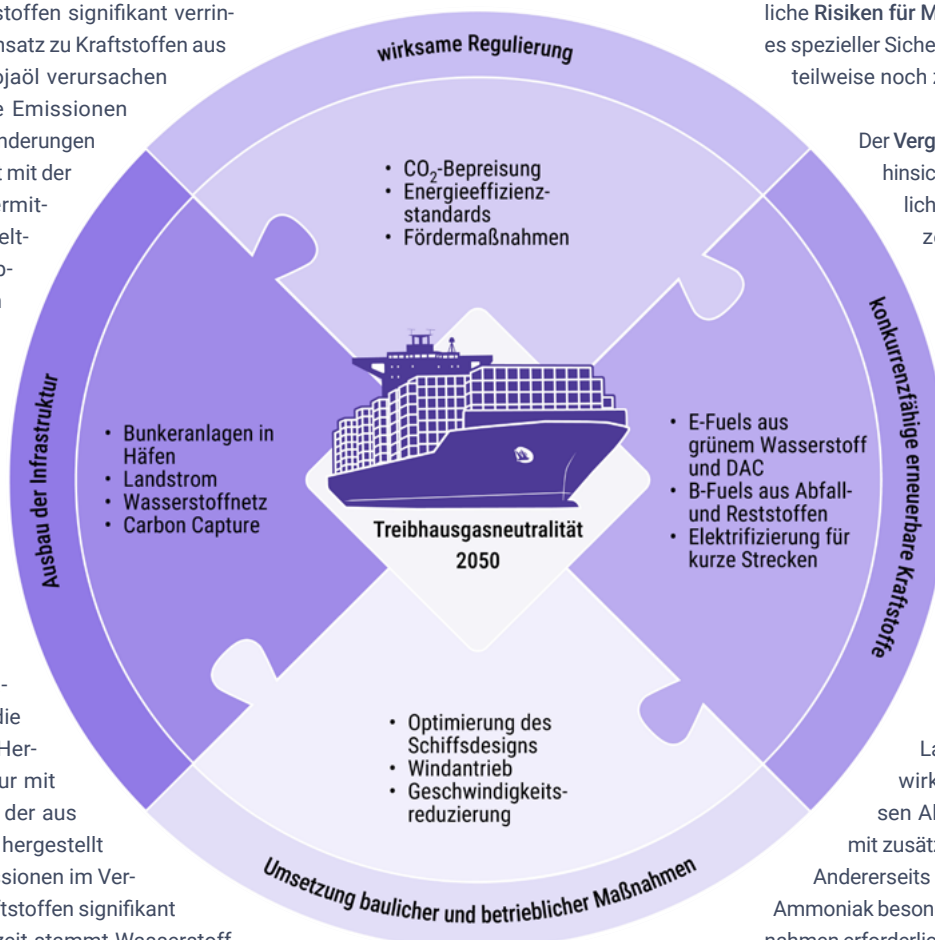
stoffen signifikant verrin-
nsatz zu Kraftstoffen aus
ojaöl verursachen
e Emissionen
nderungen
t mit der
ermit-
elt-
o-
n

liche Risiken für M
es spezieller Siche
teilweise noch z

Der Verg
hinsic
lich
ze

wirksame Regulierung

• $CO_2$-Bepreisung
• Energieeffizienz-standards
• Fördermaßnahmen

Ausbau der Infrastruktur

• Bunkeranlagen in Häfen
• Landstrom
• Wasserstoffnetz
• Carbon Capture

konkurrenzfähige erneuerbare Kraftstoffe

• E-Fuels aus grünem Wasserstoff und DAC
• B-Fuels aus Abfall- und Reststoffen
• Elektrifizierung für kurze Strecken

Treibhausgasneutralität 2050

• Optimierung des Schiffsdesigns
• Windantrieb
• Geschwindigkeits-reduzierung

Umsetzung baulicher und betrieblicher Maßnahmen

-
die
Her-
ur mit
der aus
hergestellt
sionen im Ver-
ftstoffen signifikant
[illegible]

La
wirk
sen Al
mit zusät
Andererseits
Ammoniak beson
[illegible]